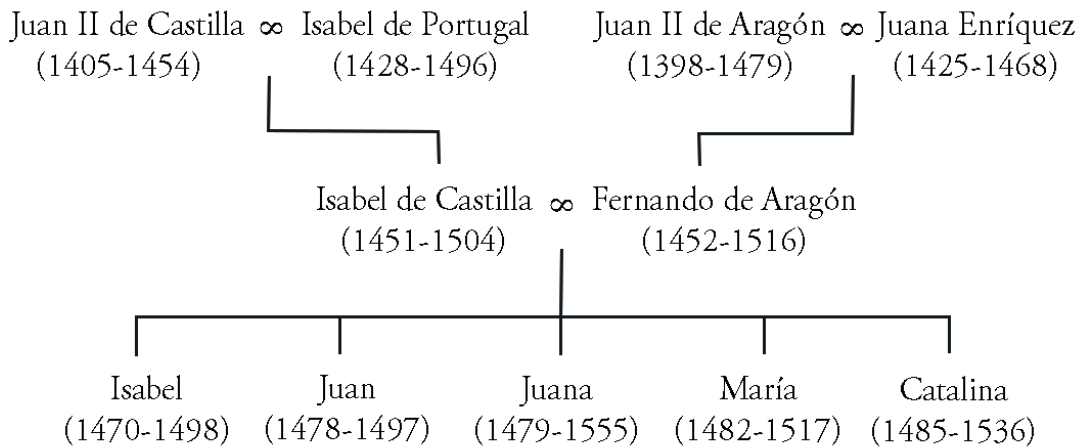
Juan II de Castilla $\infty$ Isabel de Portugal
(1405-1454) (1428-1496)

Juan II de Aragón $\infty$ Juana Enríquez
(1398-1479) (1425-1468)

Isabel de Castilla $\infty$ Fernando de Aragón
(1451-1504) (1452-1516)

Isabel
(1470-1498)

Juan
(1478-1497)

Juana
(1479-1555)

María
(1482-1517)

Catalina
(1485-1536)